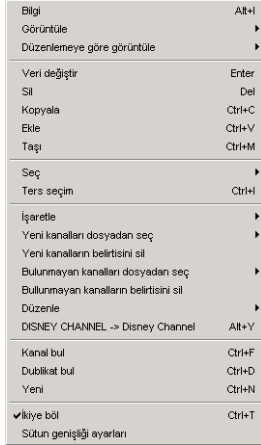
| | |
|---|---|
| Bilgi | Alt+I |
| Görüntüle | ▸ |
| Düzenlemeye göre görüntüle | ▸ |
| Veri değiştir | Enter |
| Sil | Del |
| Kopyala | Ctrl+C |
| Ekle | Ctrl+V |
| Taşı | Ctrl+M |
| Seç | ▸ |
| Ters seçim | Ctrl+I |
| İşaretle | ▸ |
| Yeni kanalları dosyadan seç | ▸ |
| Yeni kanalların belirtisini sil | |
| Bulunmayan kanalları dosyadan seç | ▸ |
| Bulunmayan kanalların belirtisini sil | |
| Düzenle | ▸ |
| DISNEY CHANNEL -> Disney Channel | Alt+Y |
| Kanal bul | Ctrl+F |
| Dublikat bul | Ctrl+D |
| Yeni | Ctrl+N |
| ✔İkiye böl | Ctrl+T |
| Sütun genişliği ayarları | |